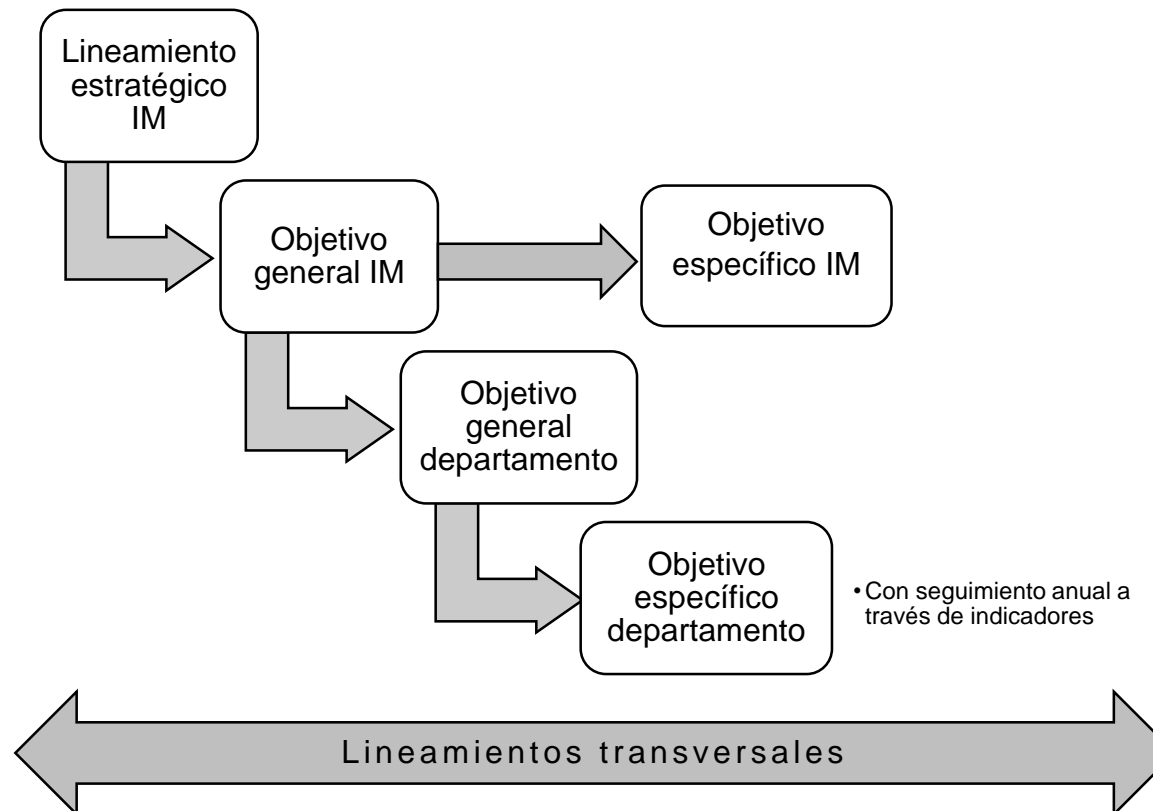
Lineamiento estratégico IM

Objetivo general IM

Objetivo específico IM

Objetivo general departamento

Objetivo específico departamento

• Con seguimiento anual a través de indicadores

Lineamientos transversales